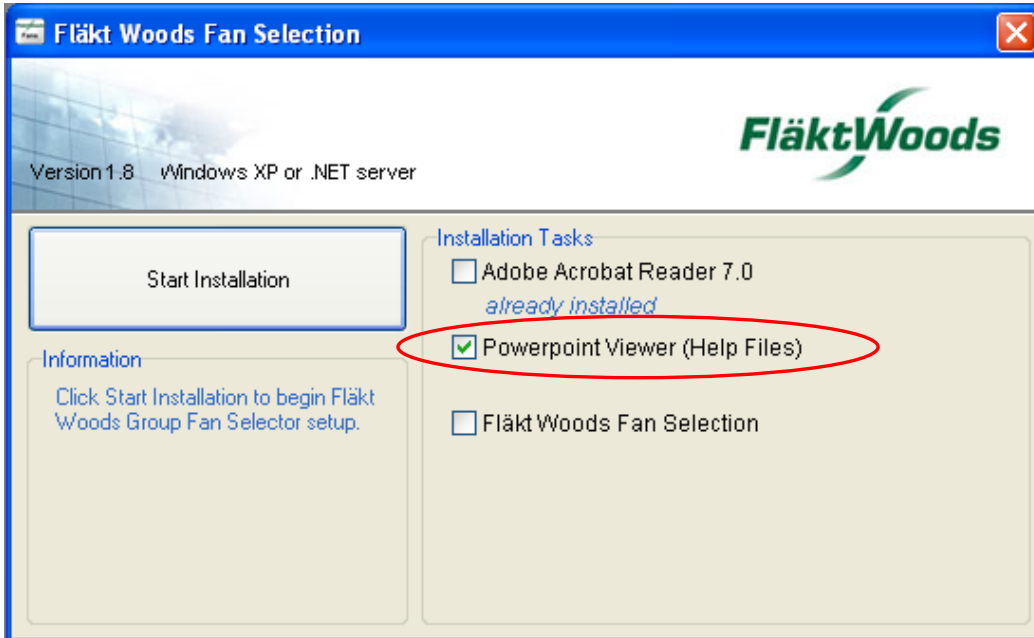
Fläkt Woods Fan Selection

Version 1.8 Windows XP or .NET server

FläktWoods

Start Installation

Information

Click Start Installation to begin Fläkt Woods Group Fan Selector setup.

Installation Tasks

Adobe Acrobat Reader 7.0

already installed

Powerpoint Viewer (Help Files)

Fläkt Woods Fan Selection